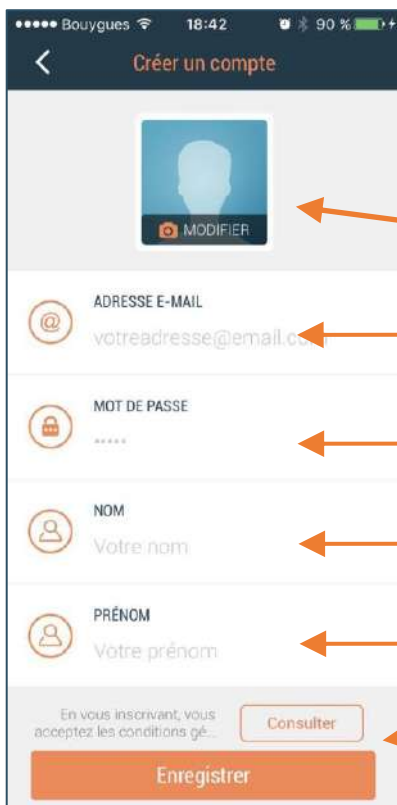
●●●●● Bouygues 18:42 90 %

Créer un compte

MODIFIER

ADRESSE E-MAIL
votreadresse@email.com

MOT DE PASSE
•••••

NOM
Votre nom

PRÉNOM
Votre prénom

En vous inscrivant, vous acceptez les conditions gé...

Consulter

Enregistrer